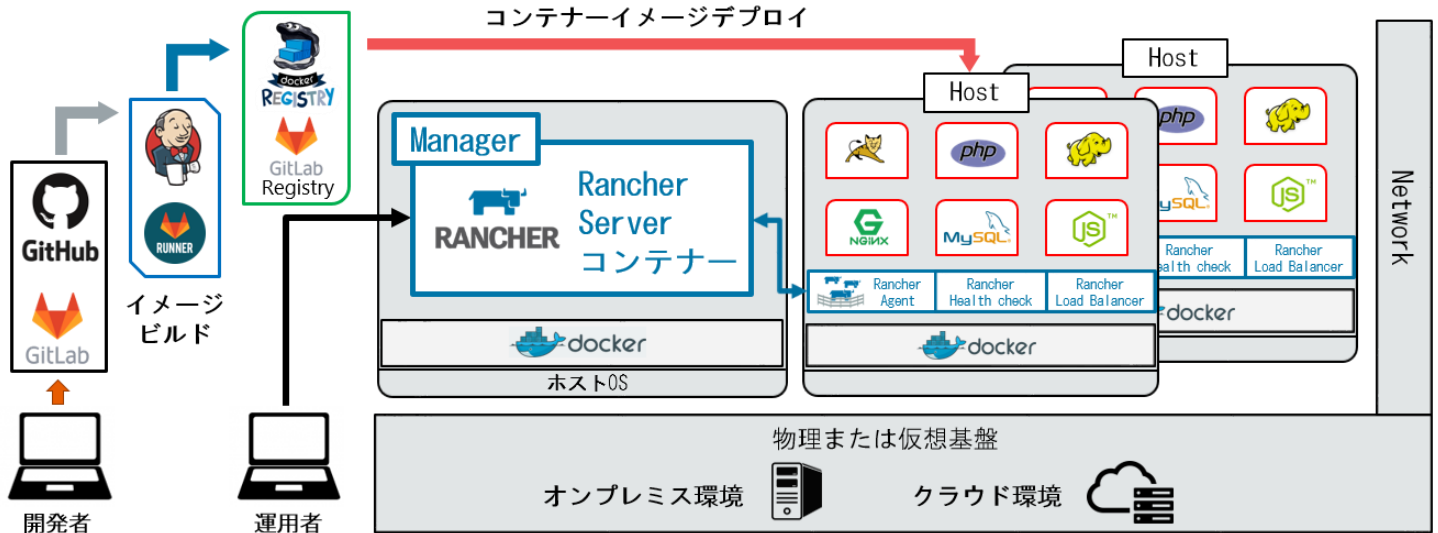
コンテナーイメージデプロイ

GitHub

GitLab

開発者

RUNNER

イメージビルド

docker REGISTRY

GitLab Registry

運用者

Manager

RANCHER

Rancher Server コンテナー

docker

ホストOS

Host

php

NGINX

MySQL

JS

Rancher Agent

Rancher Health check

Rancher Load Balancer

docker

Host

php

ySQL

JS

Rancher ealth check

Rancher Load Balancer

docker

Network

物理または仮想基盤

オンプレミス環境

クラウド環境